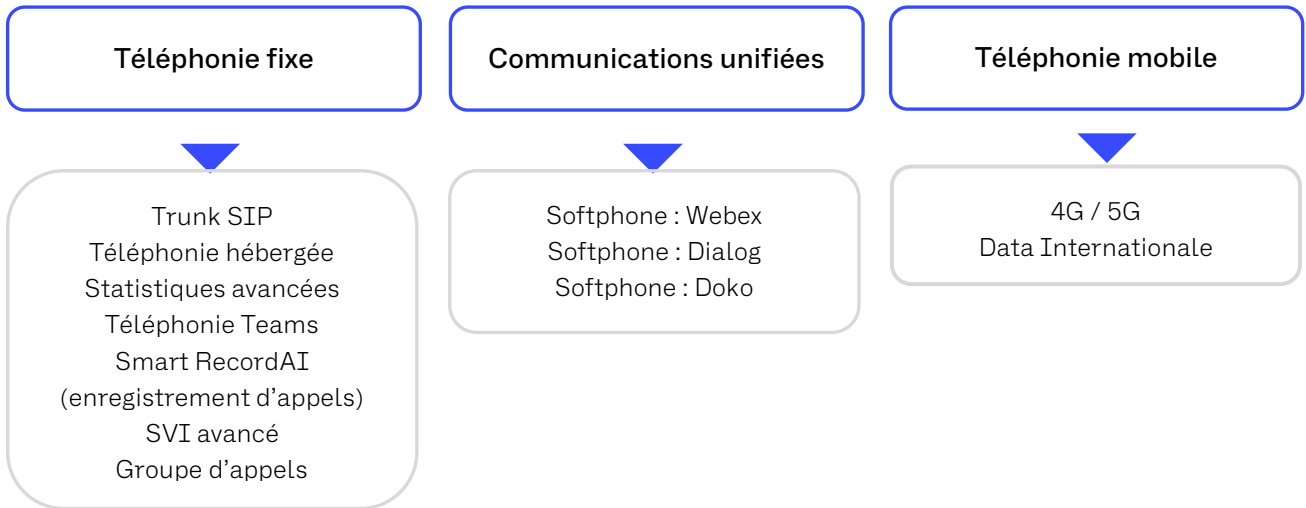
Téléphonie fixe

Trunk SIP
Téléphonie hébergée
Statistiques avancées
Téléphonie Teams
Smart RecordAI
(enregistrement d'appels)
SVI avancé
Groupe d'appels

Communications unifiées

Softphone : Webex
Softphone : Dialog
Softphone : Doko

Téléphonie mobile

4G / 5G
Data Internationale